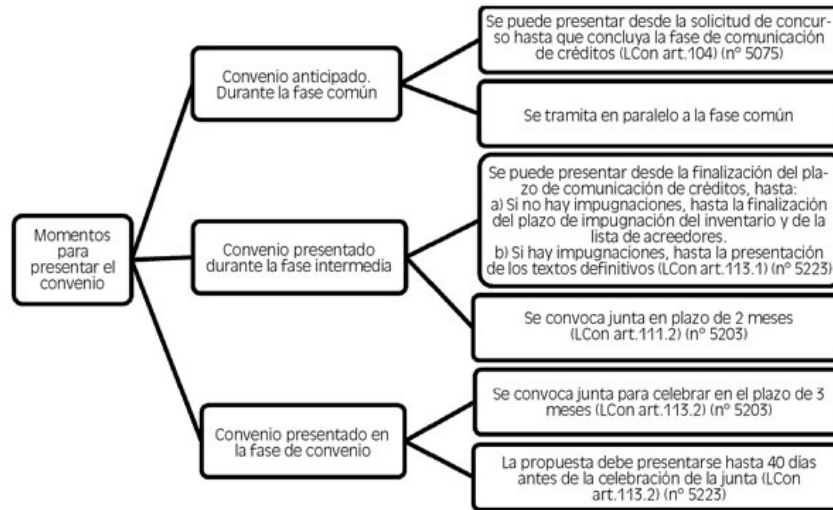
Momentos para presentar el convenio

Convenio anticipado. Durante la fase común

Se puede presentar desde la solicitud de concurso hasta que concluya la fase de comunicación de créditos (LCon art.104) (nº 5075)

Se tramita en paralelo a la fase común

Convenio presentado durante la fase intermedia

Se puede presentar desde la finalización del plazo de comunicación de créditos, hasta:
a) Si no hay impugnaciones, hasta la finalización del plazo de impugnación del inventario y de la lista de acreedores.
b) Si hay impugnaciones, hasta la presentación de los textos definitivos (LCon art.113.1) (nº 5223)

Se convoca junta en plazo de 2 meses (LCon art.111.2) (nº 5203)

Convenio presentado en la fase de convenio

Se convoca junta para celebrar en el plazo de 3 meses (LCon art.113.2) (nº 5203)

La propuesta debe presentarse hasta 40 días antes de la celebración de la junta (LCon art.113.2) (nº 5223)